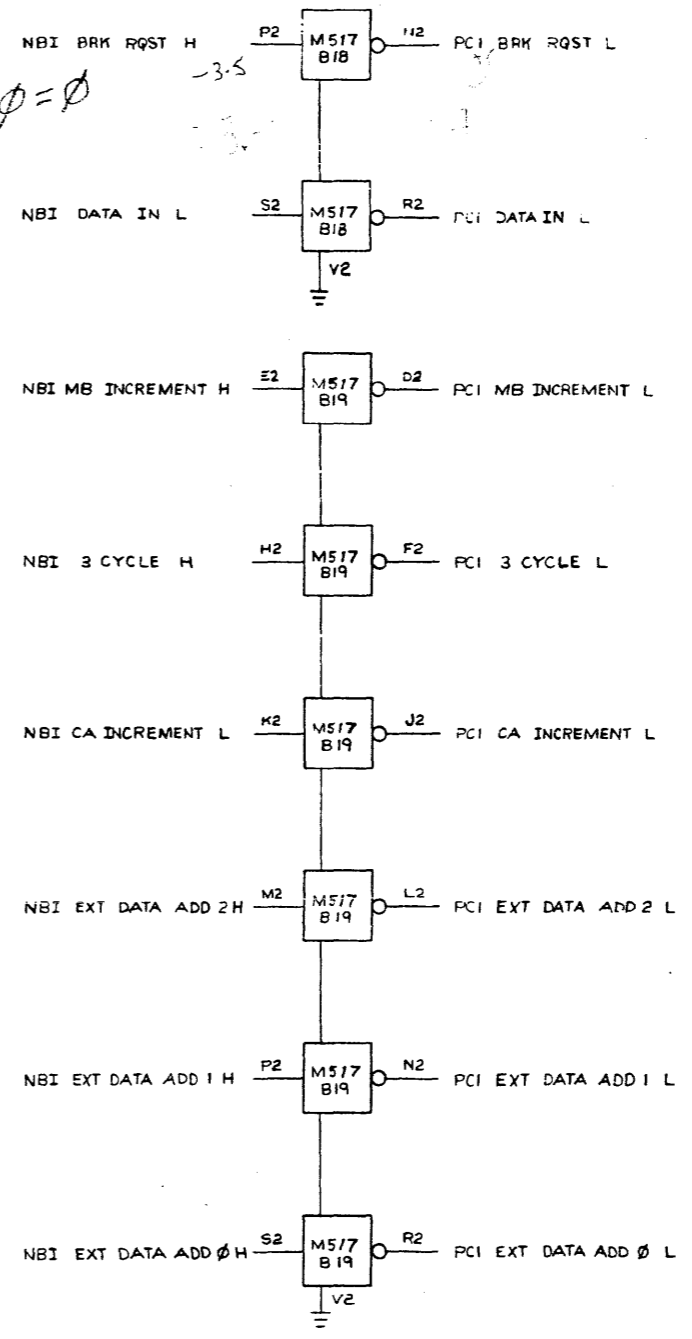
NBI BRK RQST H
P2
M517
B18
N2
PCI BRK RQST L
-3.5
$\emptyset = \emptyset$

NBI DATA IN L
S2
M517
B18
R2
PCI DATA IN L
V2

NBI MB INCREMENT H
E2
M517
B19
D2
PCI MB INCREMENT L

NBI 3 CYCLE H
H2
M517
B19
F2
PCI 3 CYCLE L

NBI CA INCREMENT L
K2
M517
B19
J2
PCI CA INCREMENT L

NBI EXT DATA ADD 2 H
M2
M517
B19
L2
PCI EXT DATA ADD 2 L

NBI EXT DATA ADD 1 H
P2
M517
B19
N2
PCI EXT DATA ADD 1 L

NBI EXT DATA ADD Ø H
S2
M517
B19
R2
PCI EXT DATA ADD Ø L
V2